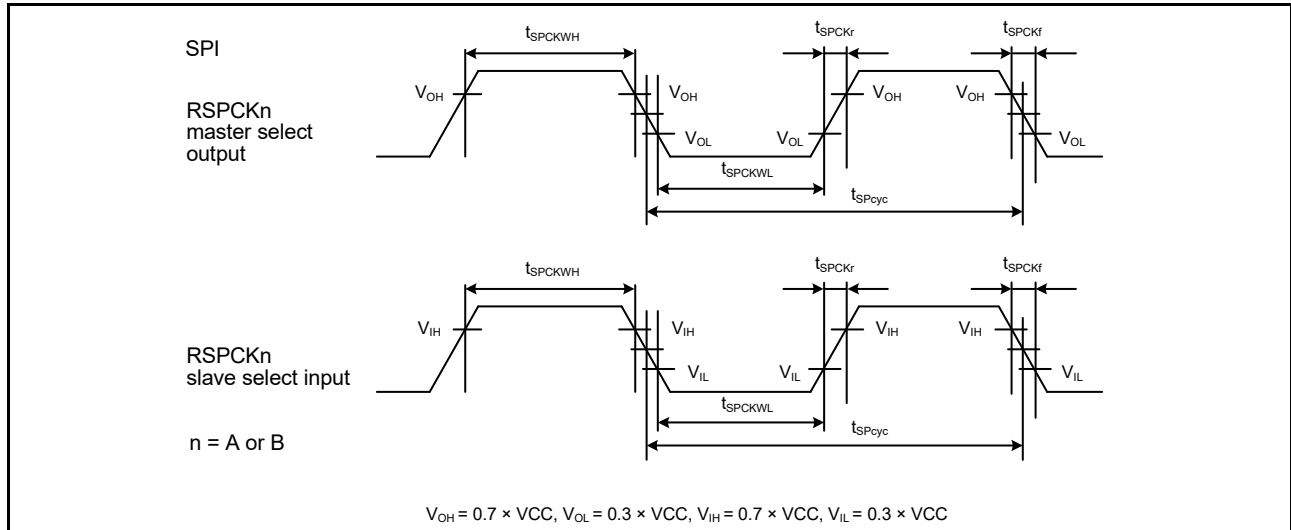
SPI

RSPCKn master select output

$t_{SPCKWH}$

$t_{SPCKr}$

$t_{SPCKf}$

$V_{OH}$

$V_{OH}$

$V_{OH}$

$V_{OH}$

$V_{OL}$

$V_{OL}$

$V_{OL}$

$t_{SPCKWL}$

$t_{SPcyc}$

RSPCKn slave select input

$t_{SPCKWH}$

$t_{SPCKr}$

$t_{SPCKf}$

$V_{IH}$

$V_{IH}$

$V_{IH}$

$V_{IH}$

$V_{IL}$

$V_{IL}$

$V_{IL}$

$t_{SPCKWL}$

$t_{SPcyc}$

n = A or B

$V_{OH}$ = 0.7 × VCC, $V_{OL}$ = 0.3 × VCC, $V_{IH}$ = 0.7 × VCC, $V_{IL}$ = 0.3 × VCC